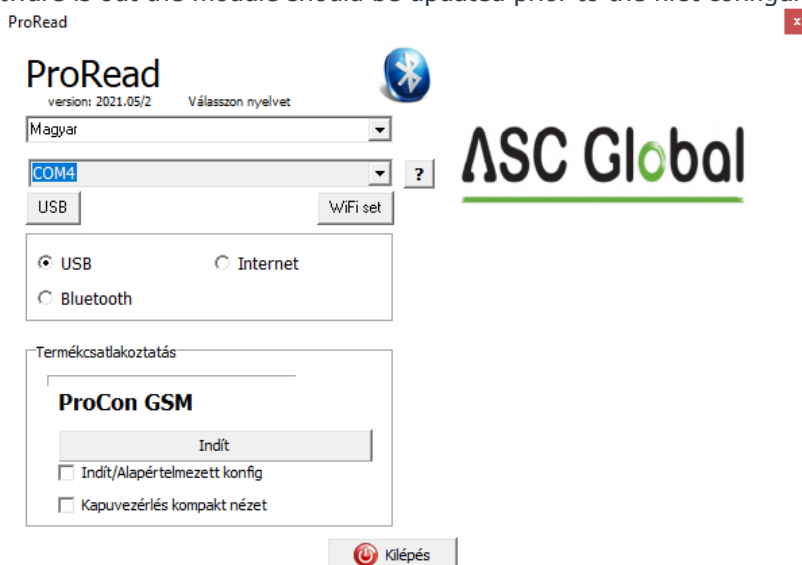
ProRead

ProRead
version: 2021.05/2 Válasszon nyelvet
Magyar
COM4
?
USB
WiFi set
USB
Internet
Bluetooth

ASC Global

Termékcsatlakoztatás
ProCon GSM
Indít
Indít/Alapértelmezett konfig
Kapuvezérlés kompakt nézet

Kilépés